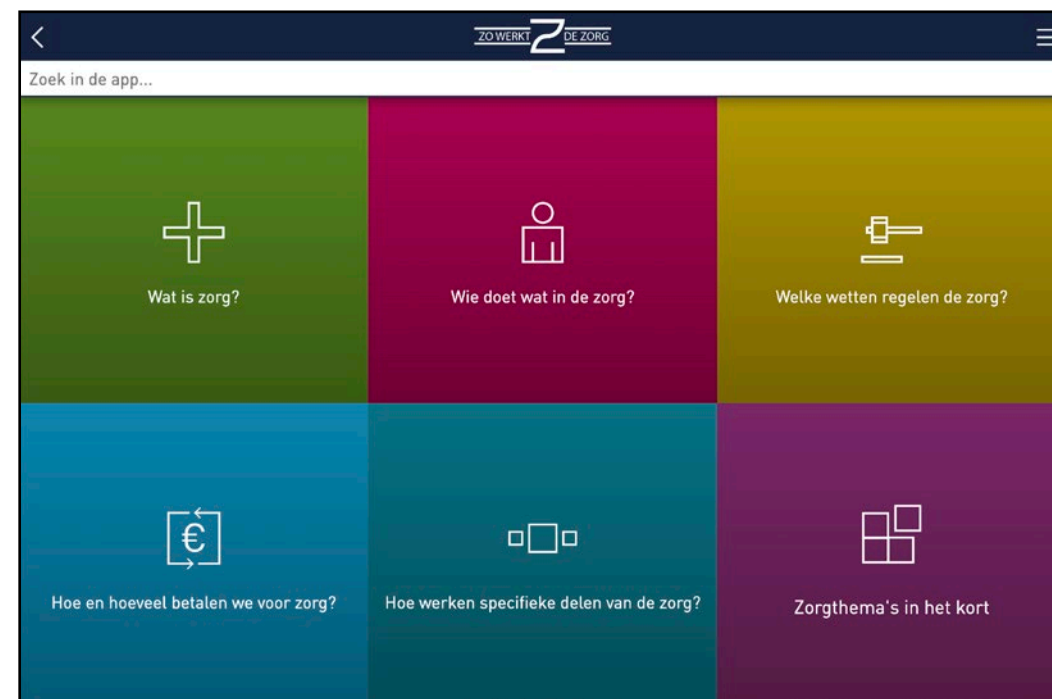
ZO WERKT Z DE ZORG

Zoek in de app...

Wat is zorg?

Wie doet wat in de zorg?

Welke wetten regelen de zorg?

€

Hoe en hoeveel betalen we voor zorg?

Hoe werken specifieke delen van de zorg?

Zorgthema's in het kort